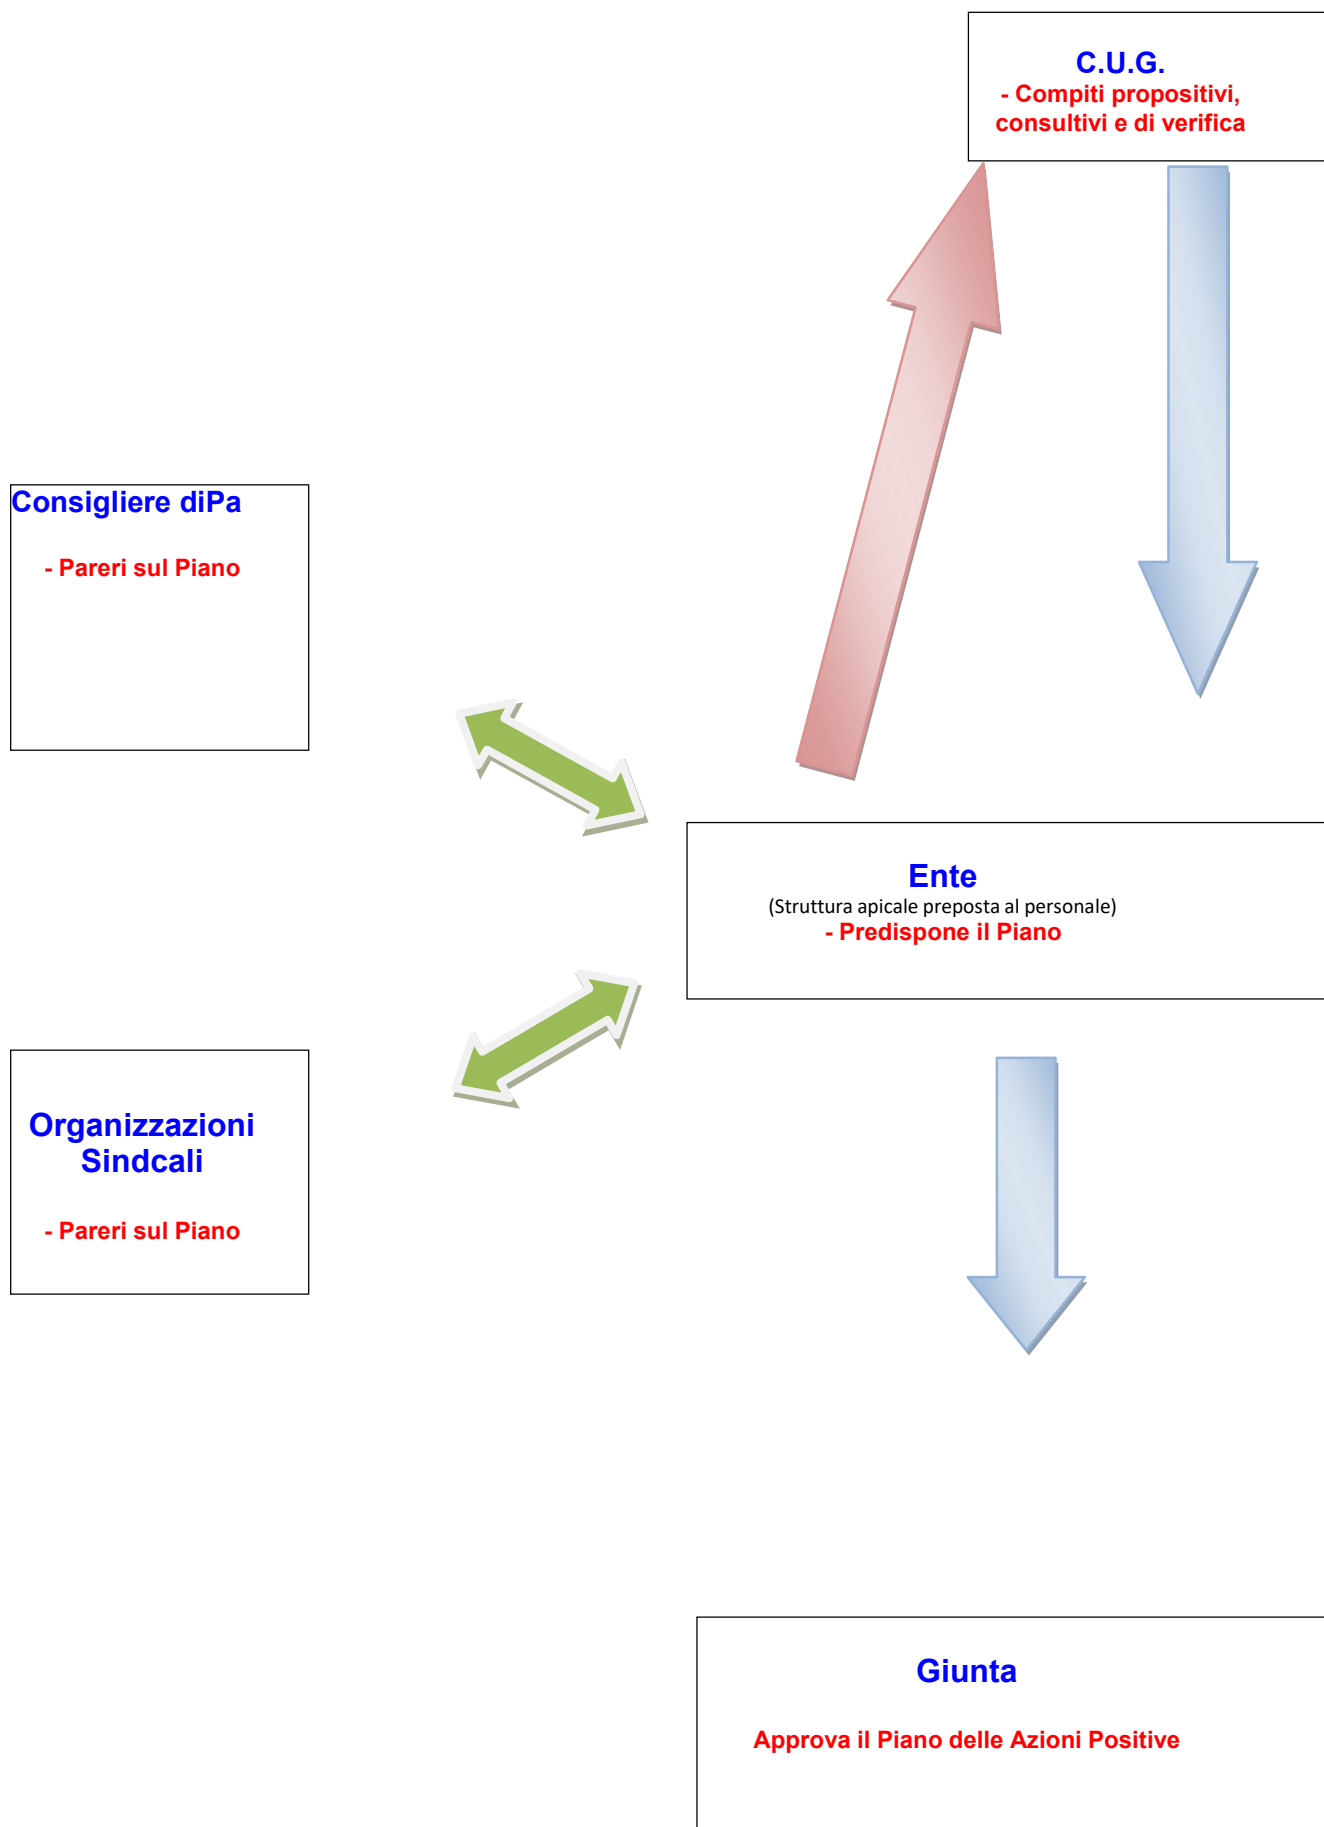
C.U.G.
- Compiti propositivi, consultivi e di verifica

Consigliere diPa

- Pareri sul Piano

Ente
(Struttura apicale preposta al personale)
- Predispone il Piano

Organizzazioni Sindcali

- Pareri sul Piano

Giunta

Approva il Piano delle Azioni Positive